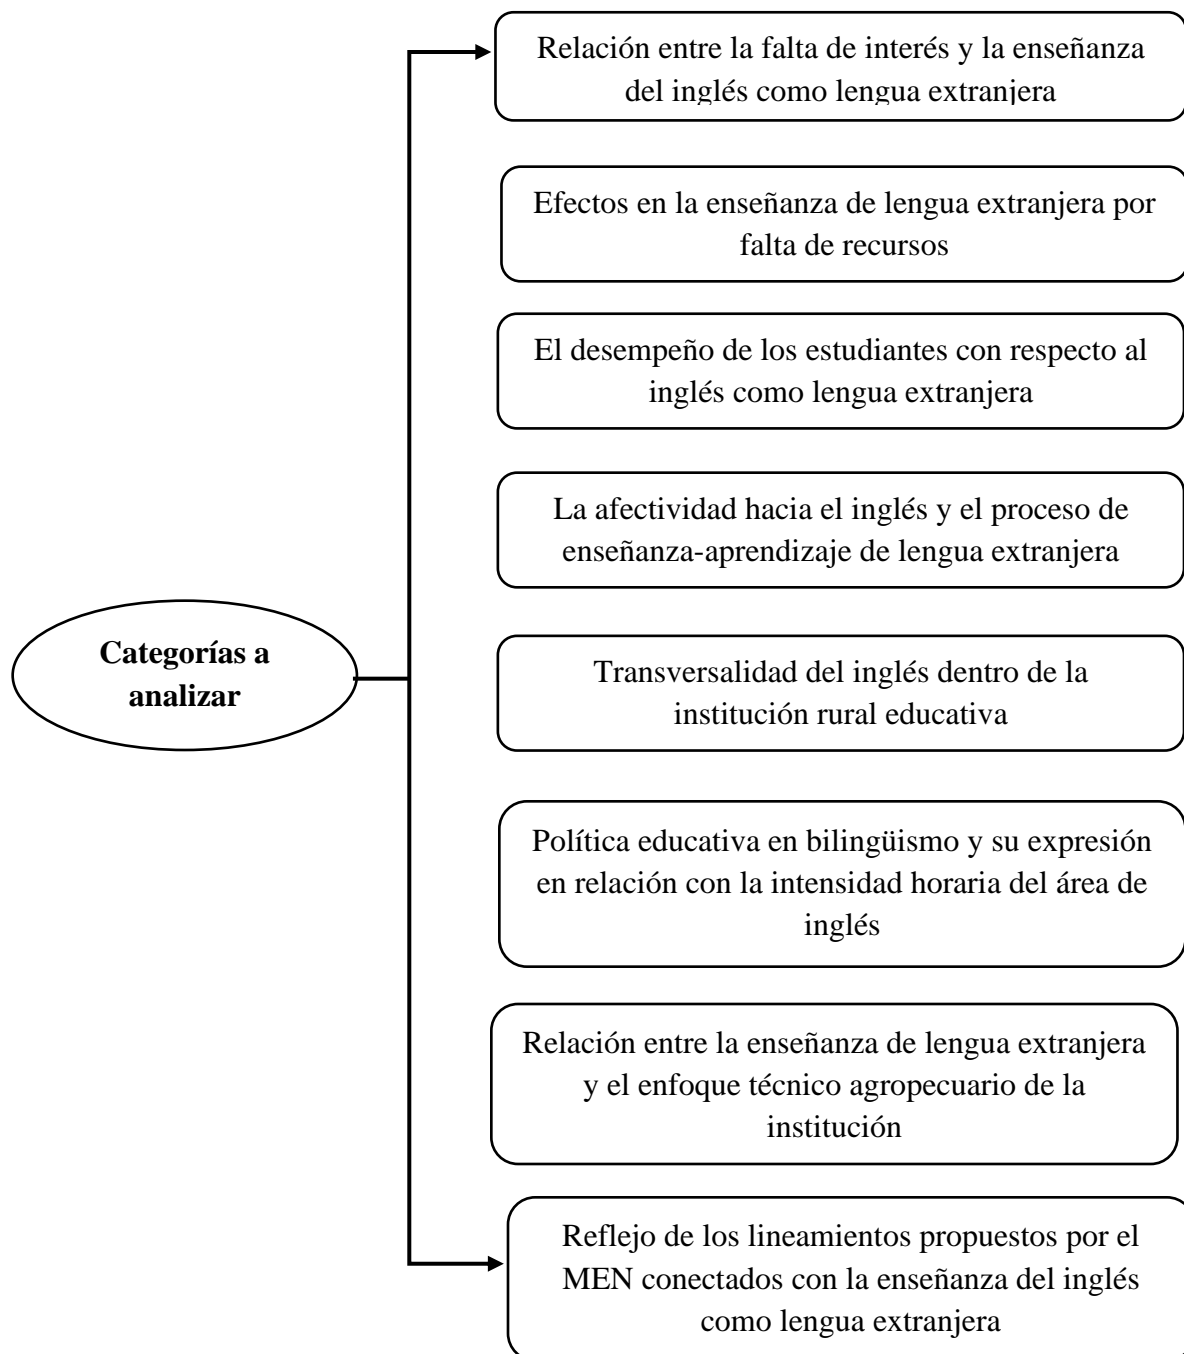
Categorías a analizar

Relación entre la falta de interés y la enseñanza del inglés como lengua extranjera

Efectos en la enseñanza de lengua extranjera por falta de recursos

El desempeño de los estudiantes con respecto al inglés como lengua extranjera

La afectividad hacia el inglés y el proceso de enseñanza-aprendizaje de lengua extranjera

Transversalidad del inglés dentro de la institución rural educativa

Política educativa en bilingüismo y su expresión en relación con la intensidad horaria del área de inglés

Relación entre la enseñanza de lengua extranjera y el enfoque técnico agropecuario de la institución

Reflejo de los lineamientos propuestos por el MEN conectados con la enseñanza del inglés como lengua extranjera